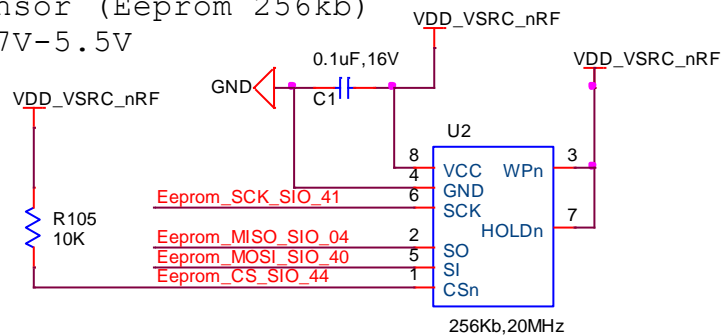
nsor (Eeprom 256kb)
7V-5.5V

VDD_VSRC_nRF
VDD_VSRC_nRF
0.1uF,16V
GND
C1
VDD_VSRC_nRF
U2
8 VCC
4 GND
6 SCK
2 SO
5 SI
1 CSn
WPn 3
HOLDn 7
Eeprom_SCK_SIO_41
R105
10K
Eeprom_MISO_SIO_04
Eeprom_MOSI_SIO_40
Eeprom_CS_SIO_44
256Kb,20MHz